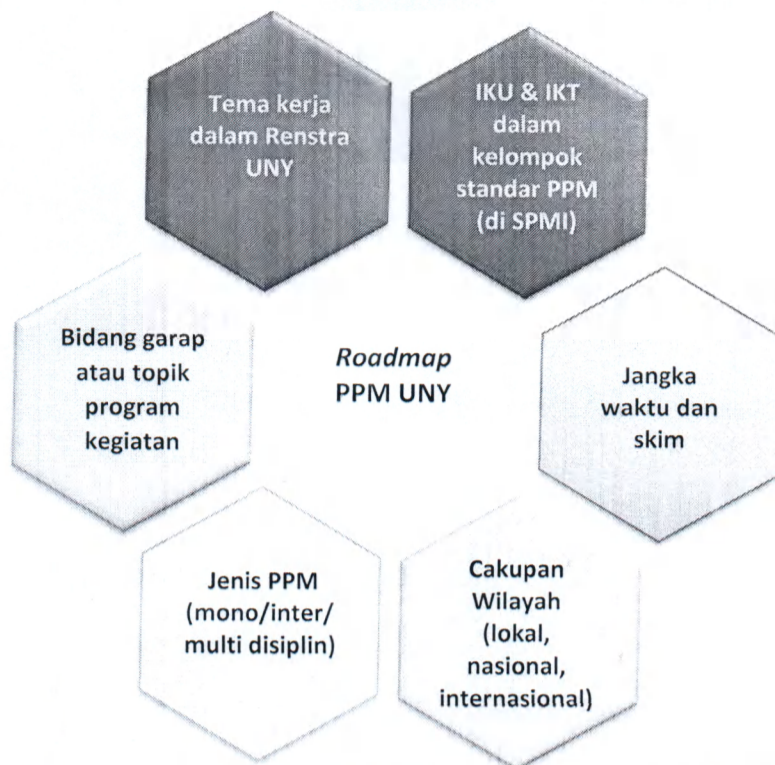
Tema kerja dalam Renstra UNY

IKU & IKT dalam kelompok standar PPM (di SPMI)

Bidang garap atau topik program kegiatan

*Roadmap* PPM UNY

Jangka waktu dan skim

Jenis PPM (mono/inter/ multi disiplin)

Cakupan Wilayah (lokal, nasional, internasional)